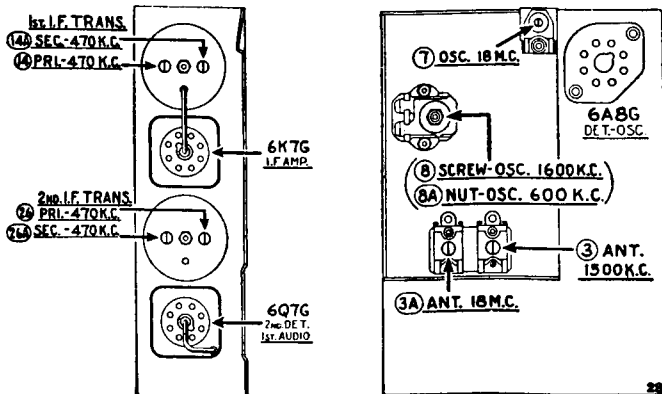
1st. I.F. TRANS.
(14A) SEC.-470 K.C.
(14) PRI.-470 K.C.

6K7G
I.F. AMP.

2nd. I.F. TRANS.
(26) PRI.-470 K.C.
(26A) SEC.-470 K.C.

6Q7G
2nd. DET.
1st. AUDIO

(7) OSC. 18 M.C.

6A8G
DET.-OSC.

(8) SCREW-OSC. 1600 K.C.
(8A) NUT-OSC. 600 K.C.

(3) ANT. 1500 K.C.

(3A) ANT. 18 M.C.

29